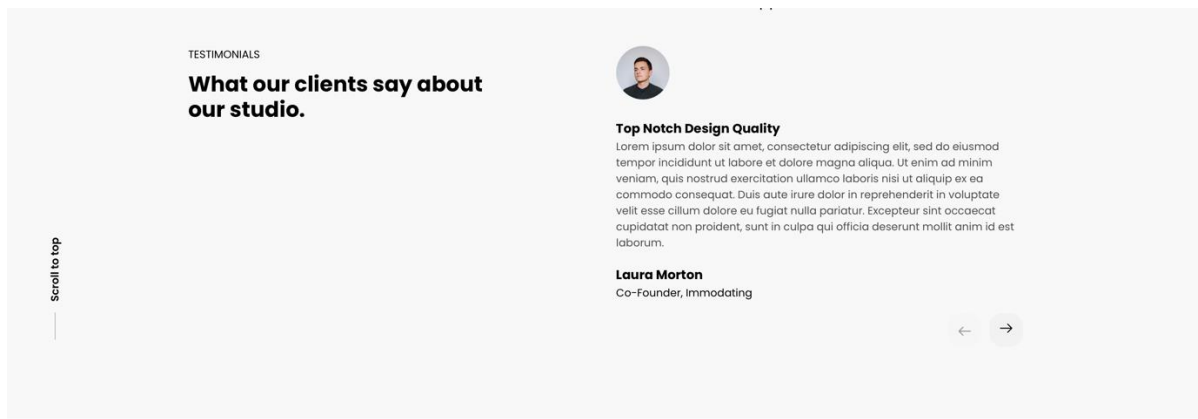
TESTIMONIALS

What our clients say about our studio.

Top Notch Design Quality

Lorem ipsum dolor sit amet, consectetur adipiscing elit, sed do eiusmod tempor incididunt ut labore et dolore magna aliqua. Ut enim ad minim veniam, quis nostrud exercitation ullamco laboris nisi ut aliquip ex ea commodo consequat. Duis aute irure dolor in reprehenderit in voluptate velit esse cillum dolore eu fugiat nulla pariatur. Excepteur sint occaecat cupidatat non proident, sunt in culpa qui officia deserunt mollit anim id est laborum.

Laura Morton

Co-Founder, Immodating

←
→

Scroll to top